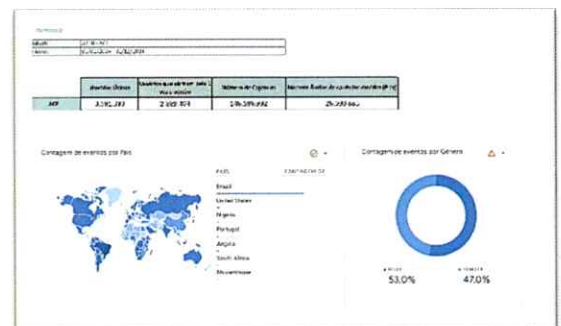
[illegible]

| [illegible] | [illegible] |
|---|---|
| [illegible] | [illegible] |

| | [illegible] | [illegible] | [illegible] | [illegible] |
|---|---|---|---|---|
| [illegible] | 3.391.393 | 2 889 104 | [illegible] | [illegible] |

Contagem de eventos por País

PAÍS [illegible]

Brasil

United States

Nigeria

Portugal

Angola

South Africa

Mozambique

Contagem de eventos por Gênero

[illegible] 53,0%

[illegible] 47,0%